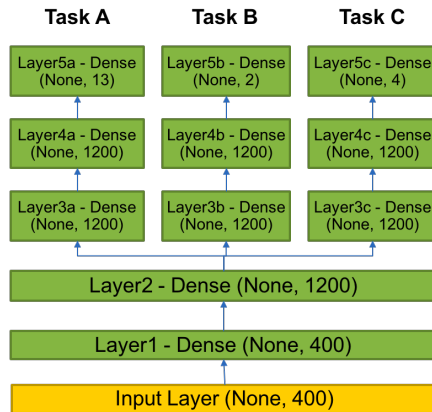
Task A

Task B

Task C

Layer5a - Dense (None, 13)

Layer5b - Dense (None, 2)

Layer5c - Dense (None, 4)

Layer4a - Dense (None, 1200)

Layer4b - Dense (None, 1200)

Layer4c - Dense (None, 1200)

Layer3a - Dense (None, 1200)

Layer3b - Dense (None, 1200)

Layer3c - Dense (None, 1200)

Layer2 - Dense (None, 1200)

Layer1 - Dense (None, 400)

Input Layer (None, 400)